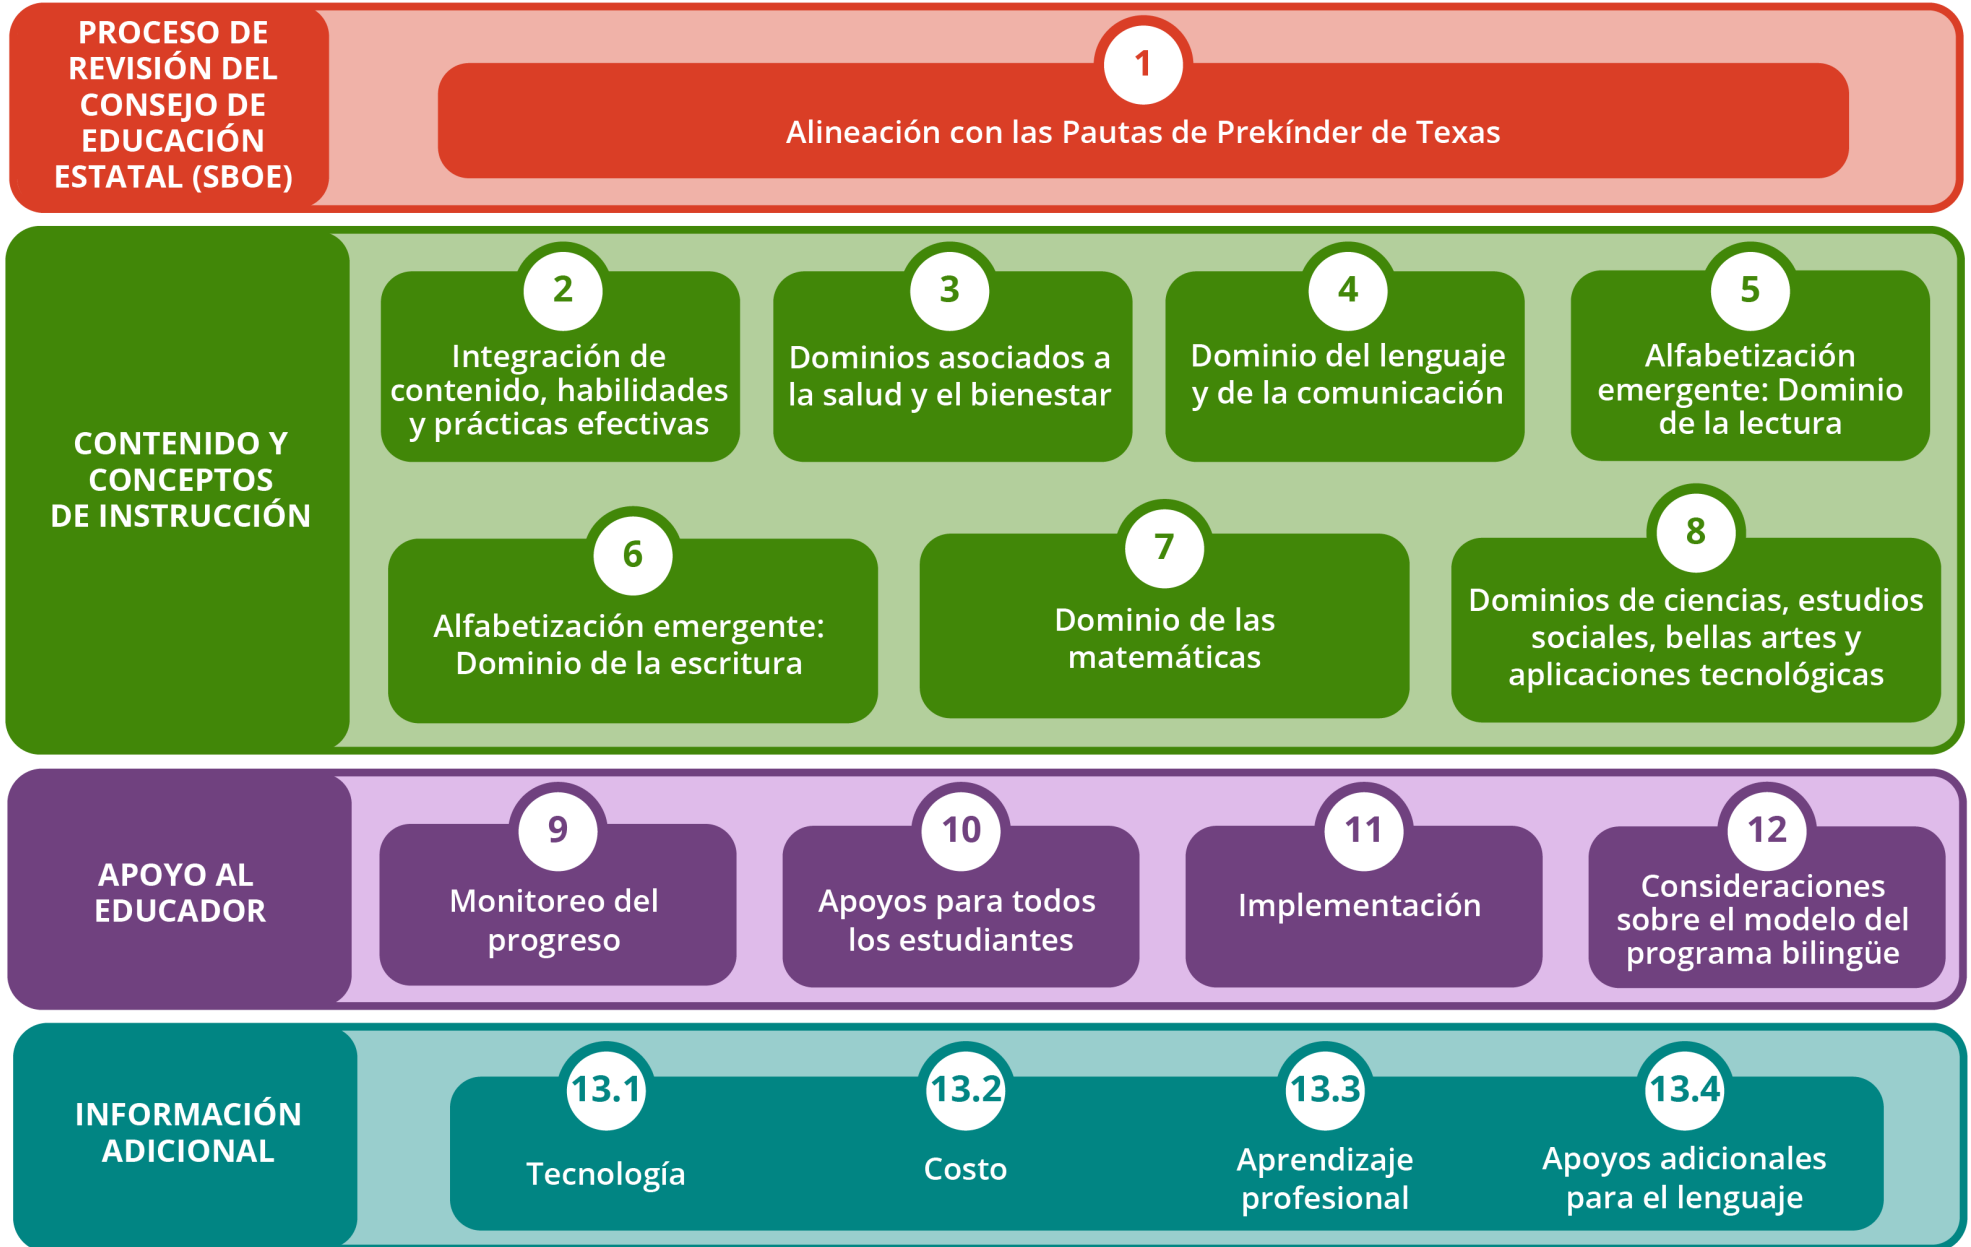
PROCESO DE REVISIÓN DEL CONSEJO DE EDUCACIÓN ESTATAL (SBOE)

1
Alineación con las Pautas de Prekínder de Texas

CONTENIDO Y CONCEPTOS DE INSTRUCCIÓN

2
Integración de contenido, habilidades y prácticas efectivas

3
Dominios asociados a la salud y el bienestar

4
Dominio del lenguaje y de la comunicación

5
Alfabetización emergente: Dominio de la lectura

6
Alfabetización emergente: Dominio de la escritura

7
Dominio de las matemáticas

8
Dominios de ciencias, estudios sociales, bellas artes y aplicaciones tecnológicas

APOYO AL EDUCADOR

9
Monitoreo del progreso

10
Apoyos para todos los estudiantes

11
Implementación

12
Consideraciones sobre el modelo del programa bilingüe

INFORMACIÓN ADICIONAL

13.1
Tecnología

13.2
Costo

13.3
Aprendizaje profesional

13.4
Apoyos adicionales para el lenguaje